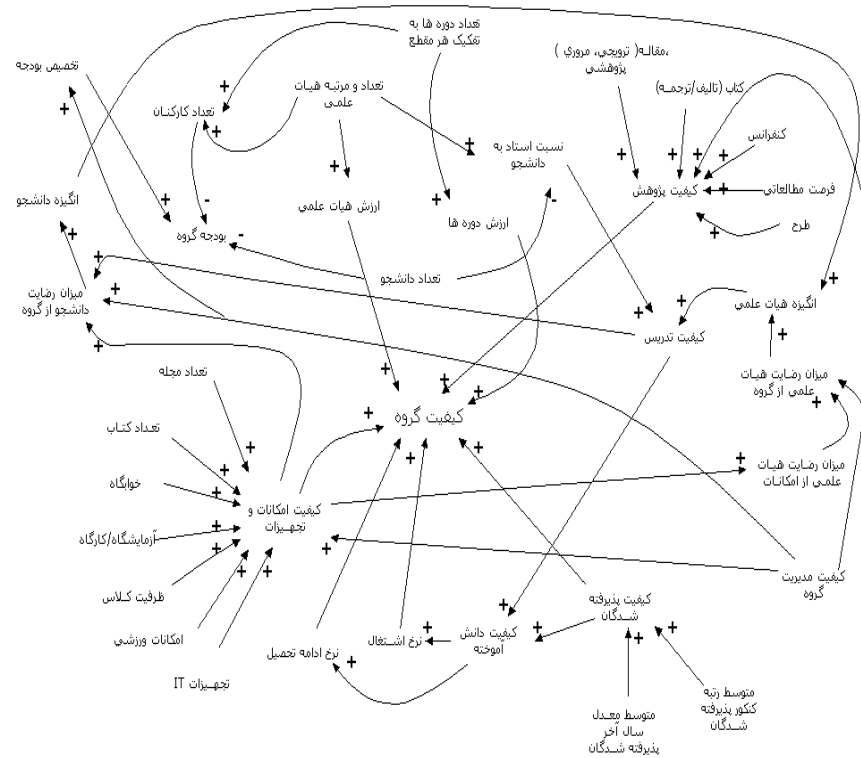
تعداد دوره ها به تفکیک هر مقطع

تخصیص بودجه

تعداد و مرتبه هیات علمی

تعداد کارکنان

،مقالـه( ترویجی، مروري ) پژوهشی

کتاب (تالیف/ترجمـه)

کنفرانس

نسبت استاد به دانشجو

کیفیت پژوهش

فرصت مطالعاتی

طرح

انگیزه دانشجو

ارزش هیات علمی

ارزش دوره ها

بودجه گروه

تعداد دانشجو

میزان رضایت دانشجو از گروه

انگیزه هیات علمی

کیفیت تدریس

میزان رضـایت هیـات علمی از گروه

تعداد مجله

کیفیت گروه

تعداد کتـاب

خوابگاه

کیفیت امکانات و تجهـیزات

میزان رضـایت هیات علمی از امکانات

آزمایشگاه/کارگاه

ظرفیت کـلاس

کیفیت مدیریت گروه

کیفیت پذیرفته شـدگان

کیفیت دانش اموخته

امکانات ورزشی

نرخ اشـتغال

نرخ ادامه تحصیل

تجهـیزات IT

متوسط معـدل سال آخر پذیرفته شـدگان

متوسط رتبه کنکور پذیرفته شـدگان

+ + + + + + + + + + + + + + + + + + + + + + + + + + + + + + + + + + + + + + + +

- - -